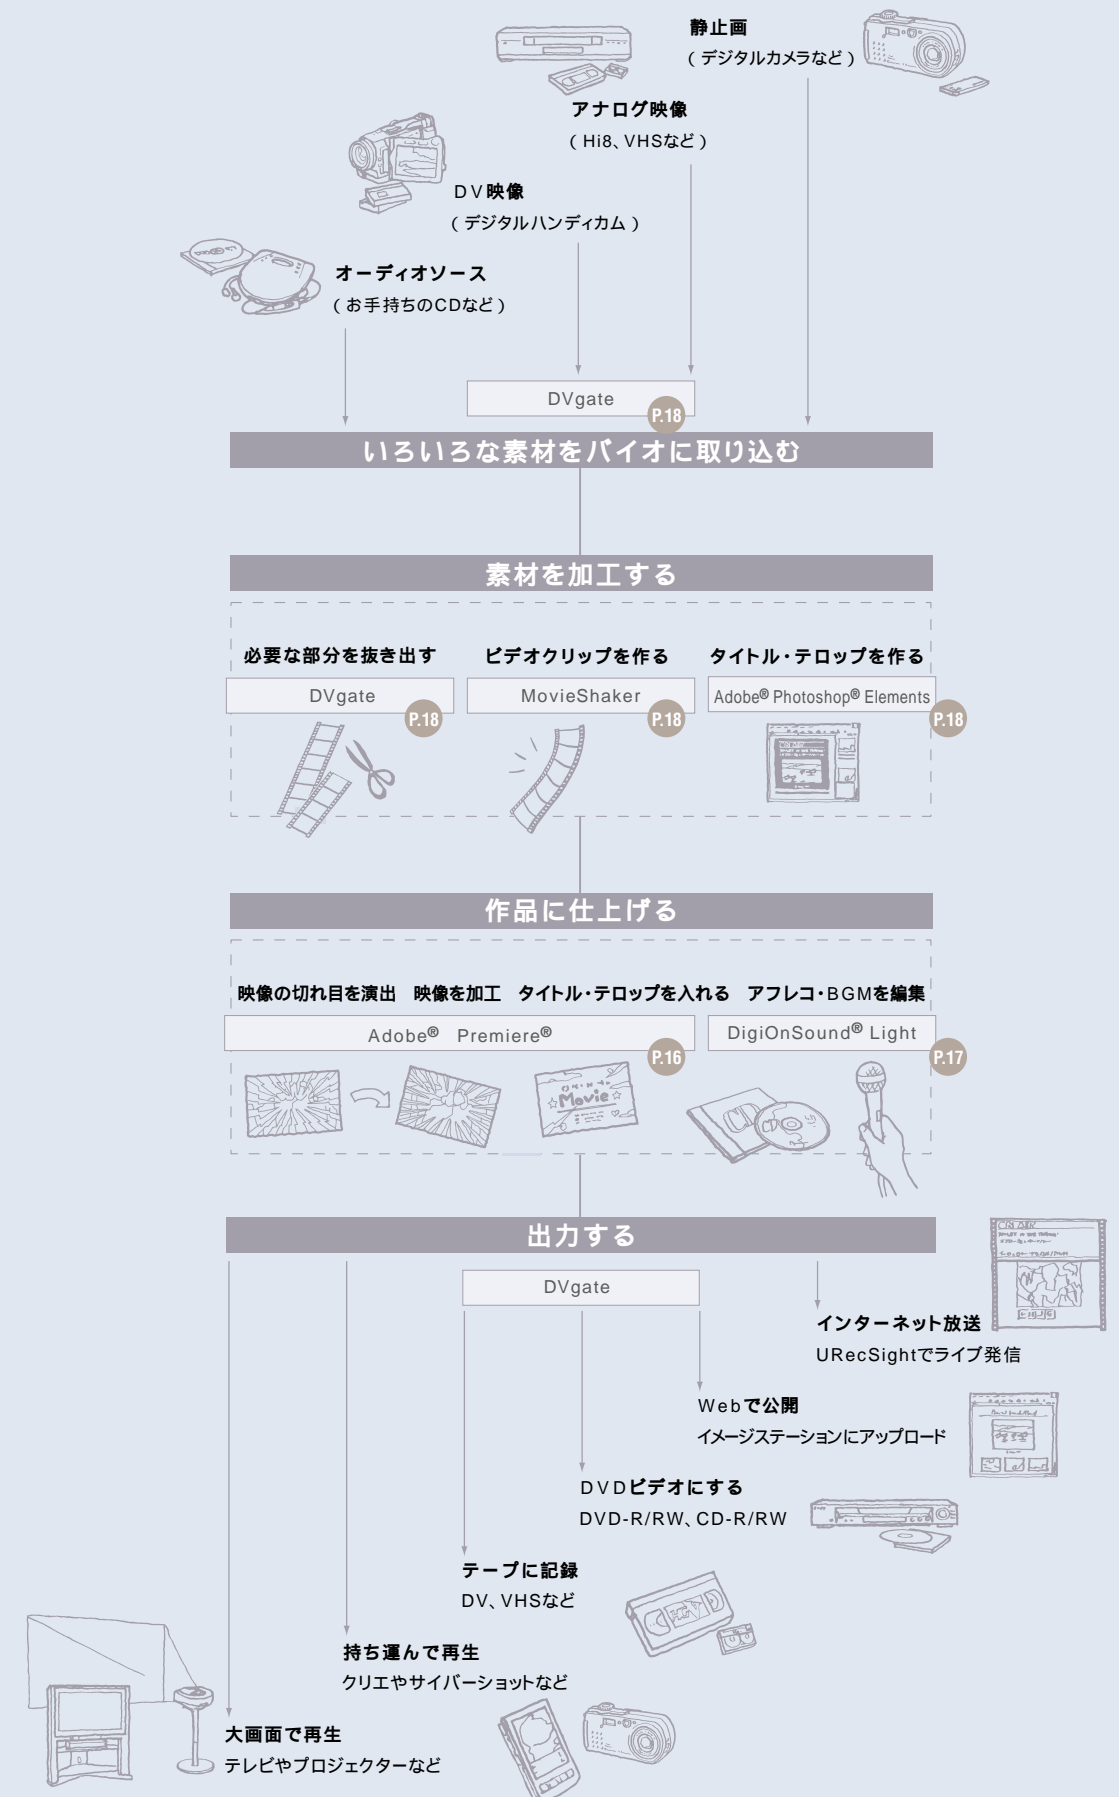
静止画
（デジタルカメラなど）

アナログ映像
（Hi8、VHSなど）

DV映像
（デジタルハンディカム）

オーディオソース
（お手持ちのCDなど）

DVgate P.18

いろいろな素材をバイオに取り込む

素材を加工する

必要な部分を抜き出す
DVgate P.18

ビデオクリップを作る
MovieShaker P.18

タイトル・テロップを作る
Adobe® Photoshop® Elements P.18

作品に仕上げる

映像の切れ目を演出　映像を加工　タイトル・テロップを入れる　アフレコ・BGMを編集

Adobe® Premiere® P.16

DigiOnSound® Light P.17

Movie

出力する

DVgate

インターネット放送
URecSightでライブ発信

Webで公開
イメージステーションにアップロード

DVDビデオにする
DVD-R/RW、CD-R/RW

テープに記録
DV、VHSなど

持ち運んで再生
クリエやサイバーショットなど

大画面で再生
テレビやプロジェクターなど